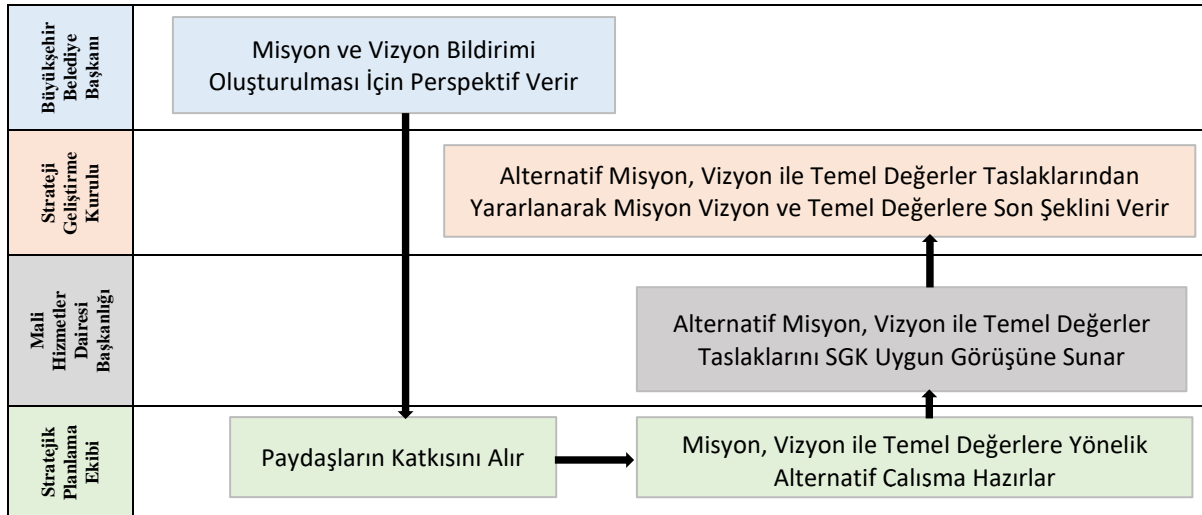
Büyükşehir Belediye Başkanı

Misyon ve Vizyon Bildirimi Oluşturulması İçin Perspektif Verir

Strateji Geliştirme Kurulu

Alternatif Misyon, Vizyon ile Temel Değerler Taslaklarından Yararlanarak Misyon Vizyon ve Temel Değerlere Son Şeklini Verir

Mali Hizmetler Dairesi Başkanlığı

Alternatif Misyon, Vizyon ile Temel Değerler Taslaklarını SGK Uygun Görüşüne Sunar

Stratejik Planlama Ekibi

Paydaşların Katkısını Alır

Misyon, Vizyon ile Temel Değerlere Yönelik Alternatif Calısma Hazırlar